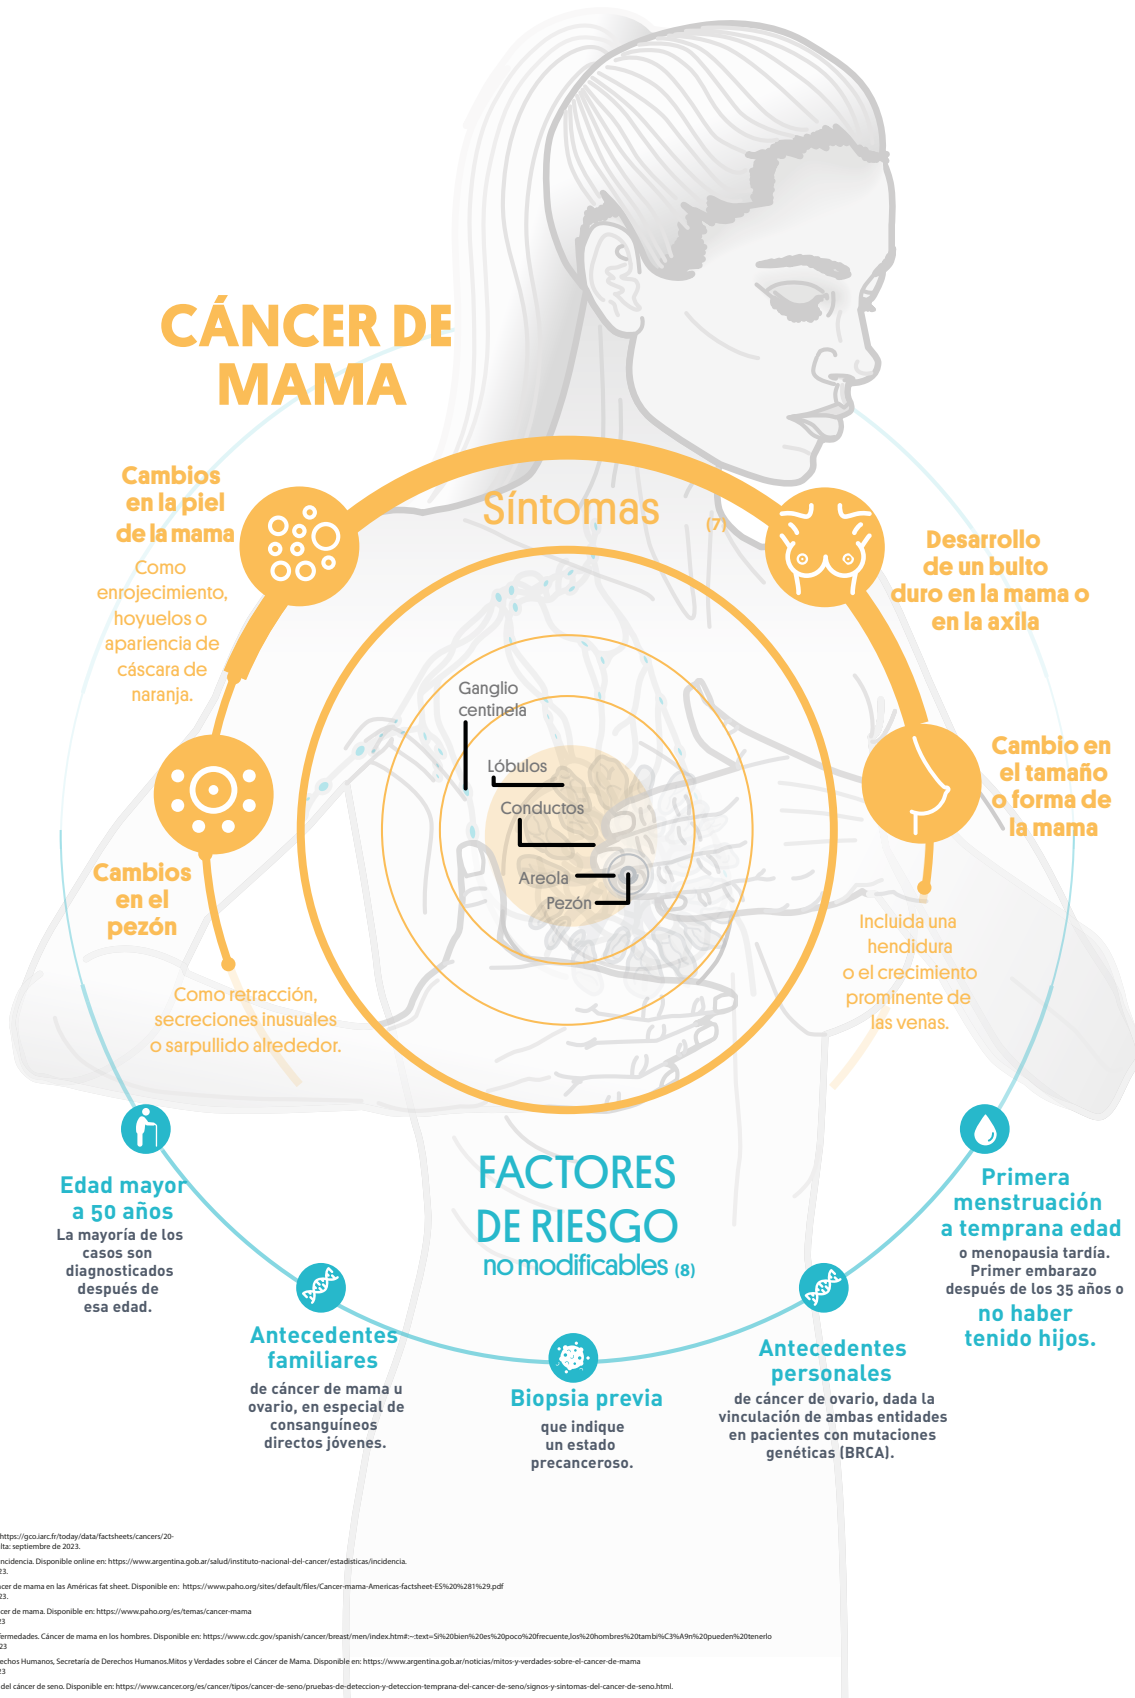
CÁNCER DE MAMA

Síntomas (7)

Cambios en la piel de la mama
Como enrojecimiento, hoyuelos o apariencia de cáscara de naranja.

Desarrollo de un bulto duro en la mama o en la axila

Cambio en el tamaño o forma de la mama
Incluida una hendidura o el crecimiento prominente de las venas.

Cambios en el pezón
Como retracción, secreciones inusuales o sarpullido alrededor.

Ganglio centinela
Lóbulos
Conductos
Areola
Pezón

FACTORES DE RIESGO no modificables (8)

Edad mayor a 50 años
La mayoría de los casos son diagnosticados después de esa edad.

Antecedentes familiares
de cáncer de mama u ovario, en especial de consanguíneos directos jóvenes.

Biopsia previa
que indique un estado precanceroso.

Antecedentes personales
de cáncer de ovario, dada la vinculación de ambas entidades en pacientes con mutaciones genéticas (BRCA).

Primera menstruación a temprana edad
o menopausia tardía. Primer embarazo después de los 35 años o
no haber tenido hijos.

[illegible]https://gco.iarc.fr/today/data/factsheets/cancers/20-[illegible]
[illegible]lta: septiembre de 2023.
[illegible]ncidencia. Disponible online en: https://www.argentina.gob.ar/salud/instituto-nacional-del-cancer/estadisticas/incidencia.
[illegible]23.
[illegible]cer de mama en las Américas fat sheet. Disponible en: https://www.paho.org/sites/default/files/Cancer-mama-Americas-factsheet-ES%20%281%29.pdf
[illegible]23.
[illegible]cer de mama. Disponible en: https://www.paho.org/es/temas/cancer-mama
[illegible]23
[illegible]ermedades. Cáncer de mama en los hombres. Disponible en: https://www.cdc.gov/spanish/cancer/breast/men/index.htm#:~:text=Si%20bien%20es%20poco%20frecuente,los%20hombres%20tambi%C3%A9n%20pueden%20tenerlo
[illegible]23
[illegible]echos Humanos, Secretaría de Derechos Humanos.Mitos y Verdades sobre el Cáncer de Mama. Disponible en: https://www.argentina.gob.ar/noticias/mitos-y-verdades-sobre-el-cancer-de-mama
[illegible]23
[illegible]del cáncer de seno. Disponible en: https://www.cancer.org/es/cancer/tipos/cancer-de-seno/pruebas-de-deteccion-y-deteccion-temprana-del-cancer-de-seno/signos-y-sintomas-del-cancer-de-seno.html.